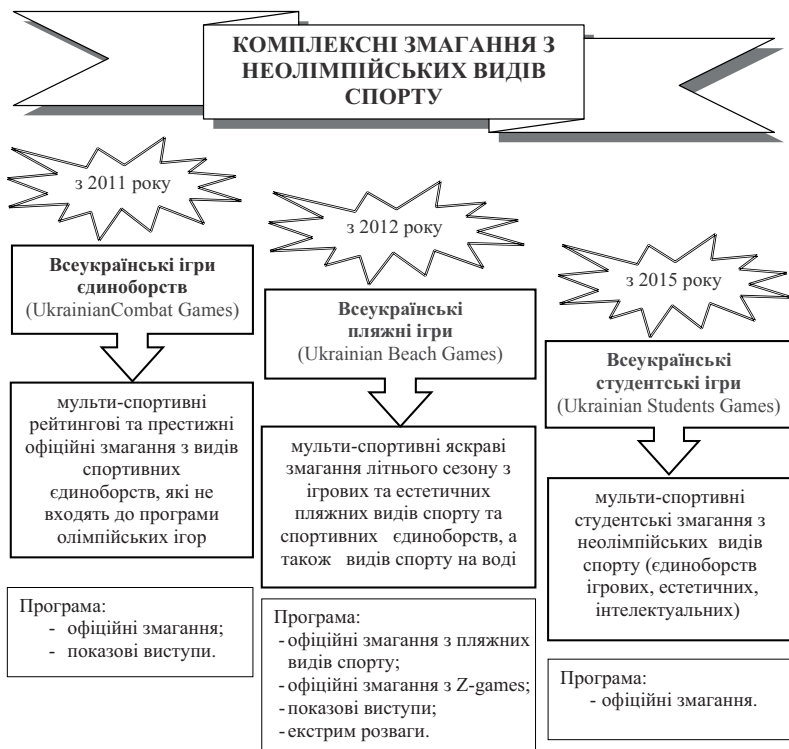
КОМПЛЕКСНІ ЗМАГАННЯ З НЕОЛІМПІЙСЬКИХ ВИДІВ СПОРТУ

з 2011 року

Всеукраїнські ігри єдиноборств
(UkrainianCombat Games)

мульти-спортивні рейтингові та престижні офіційні змагання з видів спортивних єдиноборств, які не входять до програми олімпійських ігор

Програма:
- офіційні змагання;
- показові виступи.

з 2012 року

Всеукраїнські пляжні ігри
(Ukrainian Beach Games)

мульти-спортивні яскраві змагання літнього сезону з ігрових та естетичних пляжних видів спорту та спортивних єдиноборств, а також видів спорту на воді

Програма:
- офіційні змагання з пляжних видів спорту;
- офіційні змагання з Z-games;
- показові виступи;
- екстрим розваги.

з 2015 року

Всеукраїнські студентські ігри
(Ukrainian Students Games)

мульти-спортивні студентські змагання з неолімпійських видів спорту (єдиноборств ігрових, естетичних, інтелектуальних)

Програма:
- офіційні змагання.